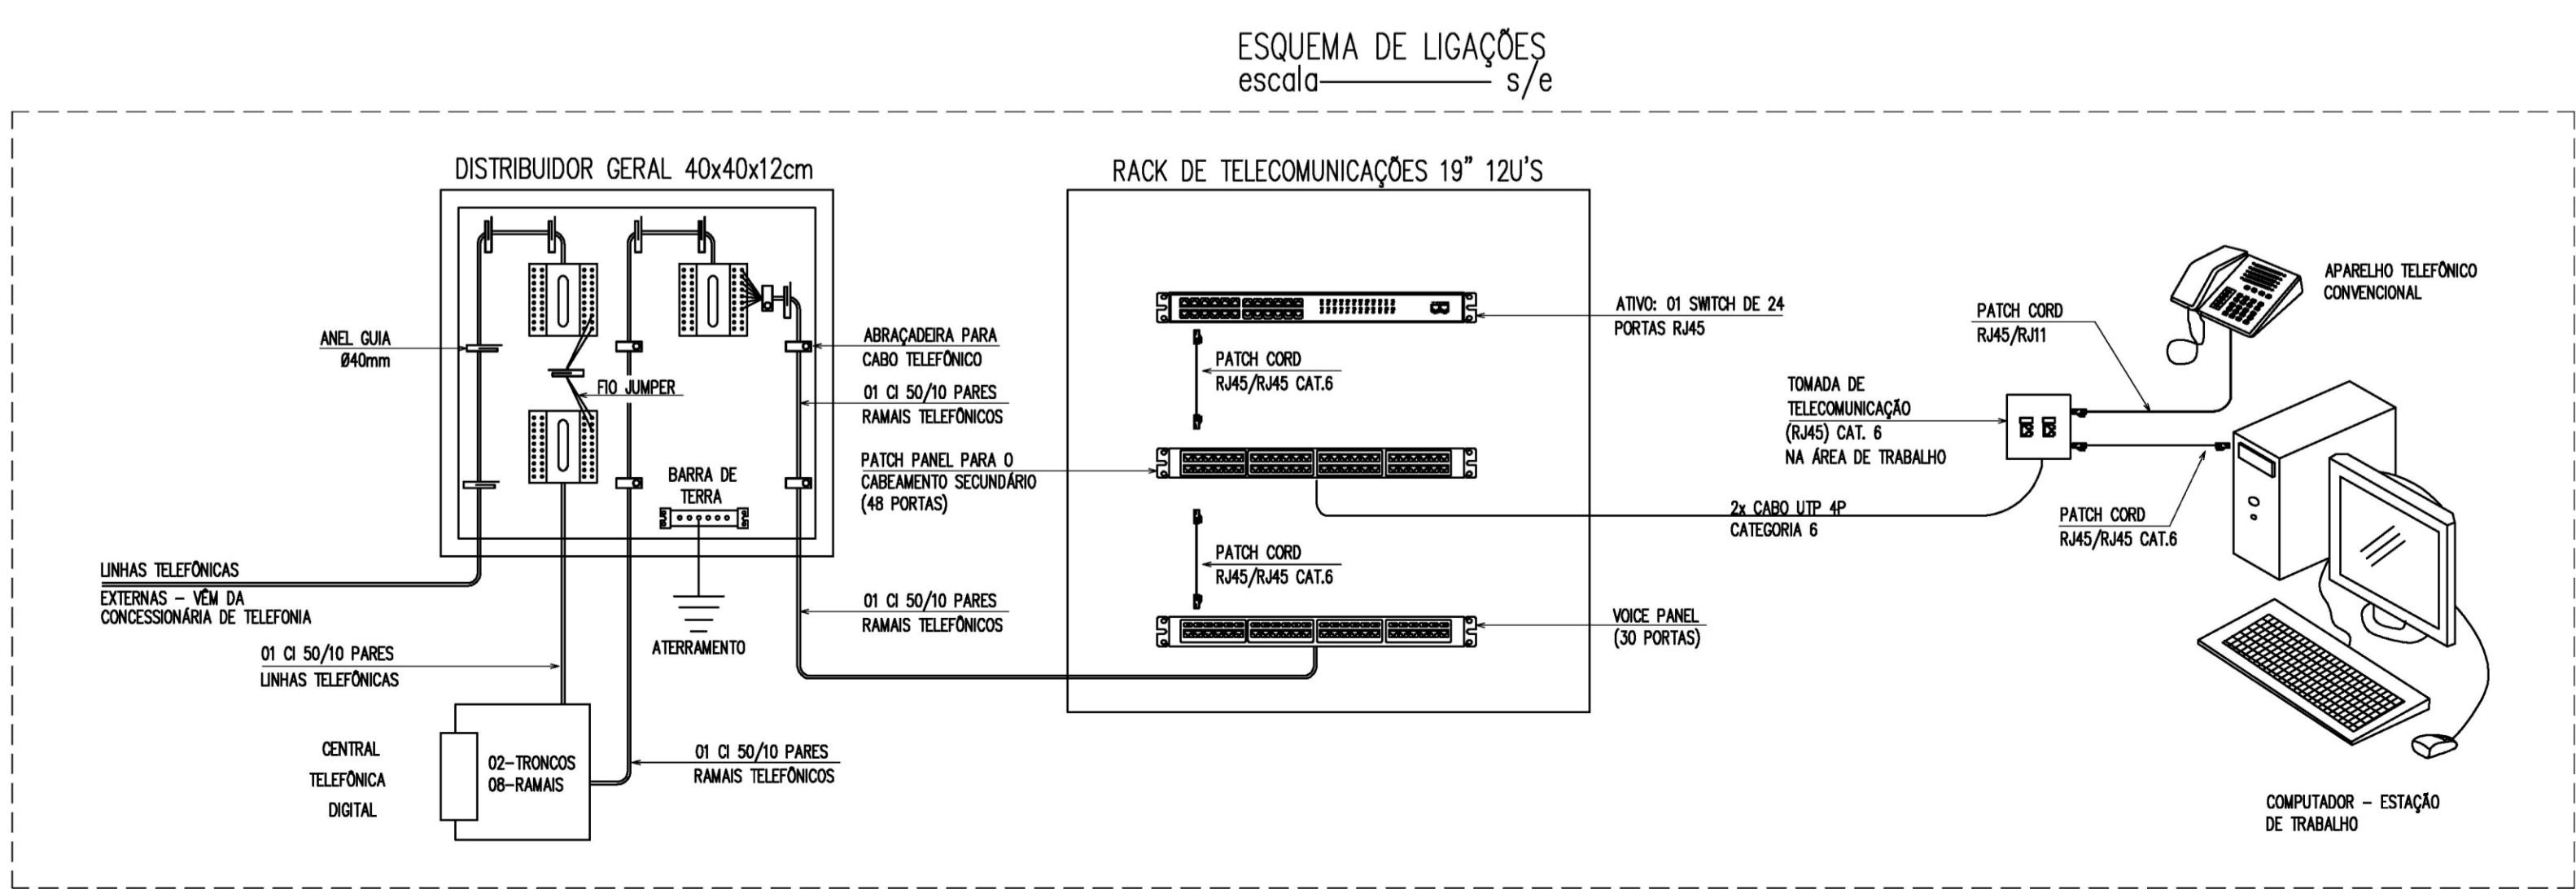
ESQUEMA DE LIGAÇÕES
escala s/e

DISTRIBUIDOR GERAL 40x40x12cm

RACK DE TELECOMUNICAÇÕES 19" 12U'S

ANEL GUIA
Ø40mm

FIO JUMPER

BARRA DE TERRA

ATERRAMENTO

ABRAÇADEIRA PARA CABO TELEFÔNICO

01 CI 50/10 PARES RAMAIS TELEFÔNICOS

PATCH PANEL PARA O CABEAMENTO SECUNDÁRIO (48 PORTAS)

01 CI 50/10 PARES RAMAIS TELEFÔNICOS

LINHAS TELEFÔNICAS
EXTERNAS – VÊM DA CONCESSIONÁRIA DE TELEFONIA

01 CI 50/10 PARES LINHAS TELEFÔNICAS

CENTRAL TELEFÔNICA DIGITAL

02–TRONCOS
08–RAMAIS

01 CI 50/10 PARES RAMAIS TELEFÔNICOS

ATIVO: 01 SWITCH DE 24 PORTAS RJ45

PATCH CORD
RJ45/RJ45 CAT.6

PATCH CORD
RJ45/RJ45 CAT.6

VOICE PANEL (30 PORTAS)

2x CABO UTP 4P CATEGORIA 6

TOMADA DE TELECOMUNICAÇÃO (RJ45) CAT. 6 NA ÁREA DE TRABALHO

PATCH CORD
RJ45/RJ11

APARELHO TELEFÔNICO CONVENCIONAL

PATCH CORD
RJ45/RJ45 CAT.6

COMPUTADOR – ESTAÇÃO DE TRABALHO